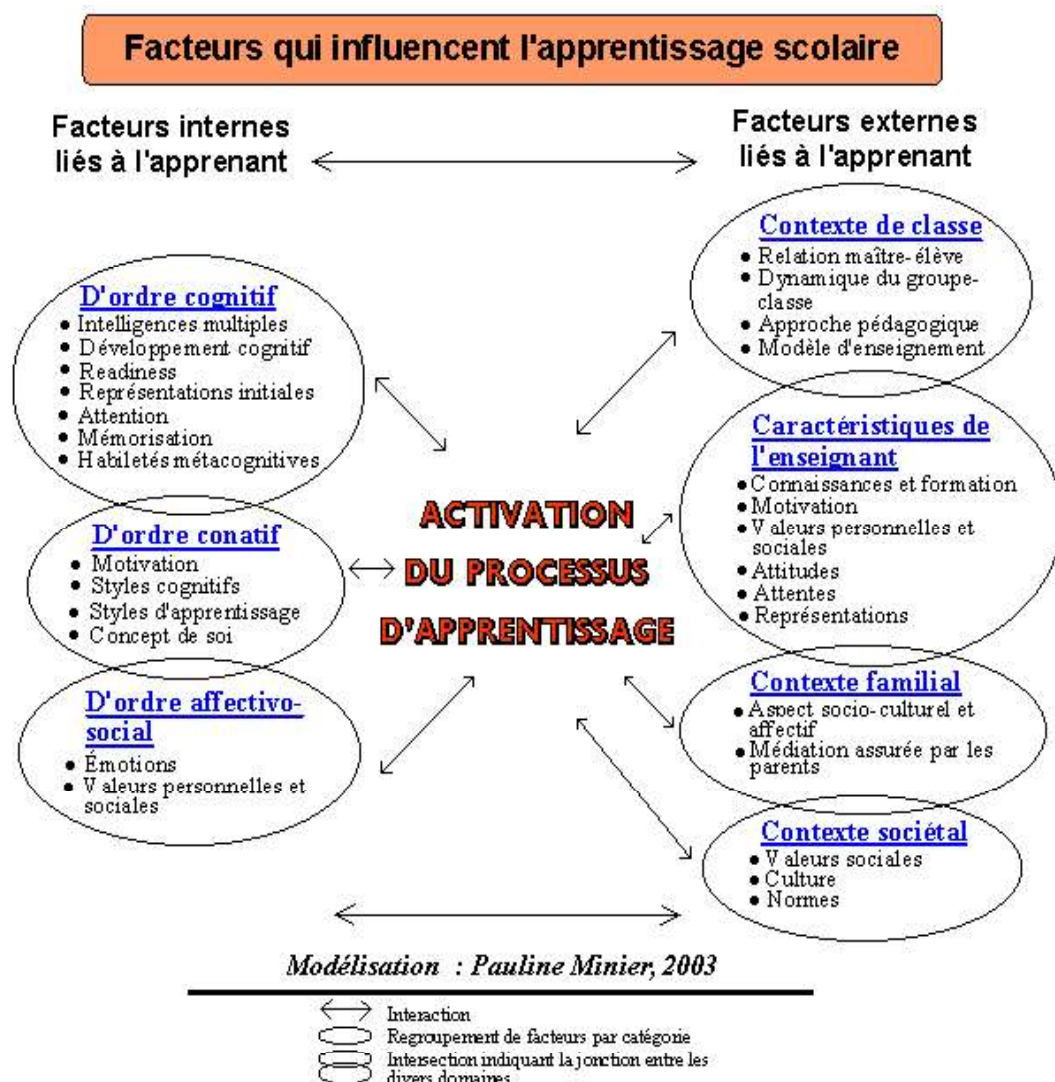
Facteurs qui influencent l'apprentissage scolaire

Facteurs internes liés à l'apprenant

Facteurs externes liés à l'apprenant

D'ordre cognitif
- Intelligences multiples
- Développement cognitif
- Readiness
- Représentations initiales
- Attention
- Mémorisation
- Habiletés métacognitives

D'ordre conatif
- Motivation
- Styles cognitifs
- Styles d'apprentissage
- Concept de soi

D'ordre affectivo-social
- Émotions
- Valeurs personnelles et sociales

ACTIVATION DU PROCESSUS D'APPRENTISSAGE

Contexte de classe
- Relation maître-élève
- Dynamique du groupe-classe
- Approche pédagogique
- Modèle d'enseignement

Caractéristiques de l'enseignant
- Connaissances et formation
- Motivation
- Valeurs personnelles et sociales
- Attitudes
- Attentes
- Représentations

Contexte familial
- Aspect socio-culturel et affectif
- Médiation assurée par les parents

Contexte sociétal
- Valeurs sociales
- Culture
- Normes

Modélisation : Pauline Minier, 2003

Interaction
Regroupement de facteurs par catégorie
Intersection indiquant la jonction entre les divers domaines